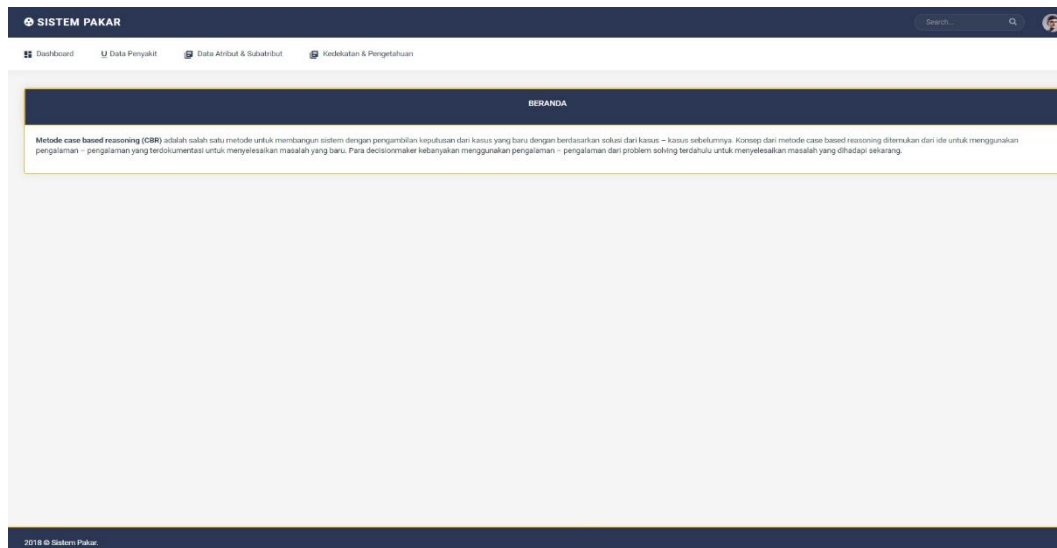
SISTEM PAKAR

Search...

Dashboard   Data Penyakit   Data Atribut & Subatribut   Kedekatan & Pengetahuan

BERANDA

**Metode case based reasoning (CBR)** adalah salah satu metode untuk membangun sistem dengan pengambilan keputusan dari kasus yang baru dengan berdasarkan solusi dari kasus – kasus sebelumnya. Konsep dari metode case based reasoning ditemukan dari ide untuk menggunakan pengalaman – pengalaman yang terdokumentasi untuk menyelesaikan masalah yang baru. Para decisionmaker kebanyakan menggunakan pengalaman – pengalaman dari problem solving terdahulu untuk menyelesaikan masalah yang dihadapi sekarang.

2018 © Sistem Pakar.